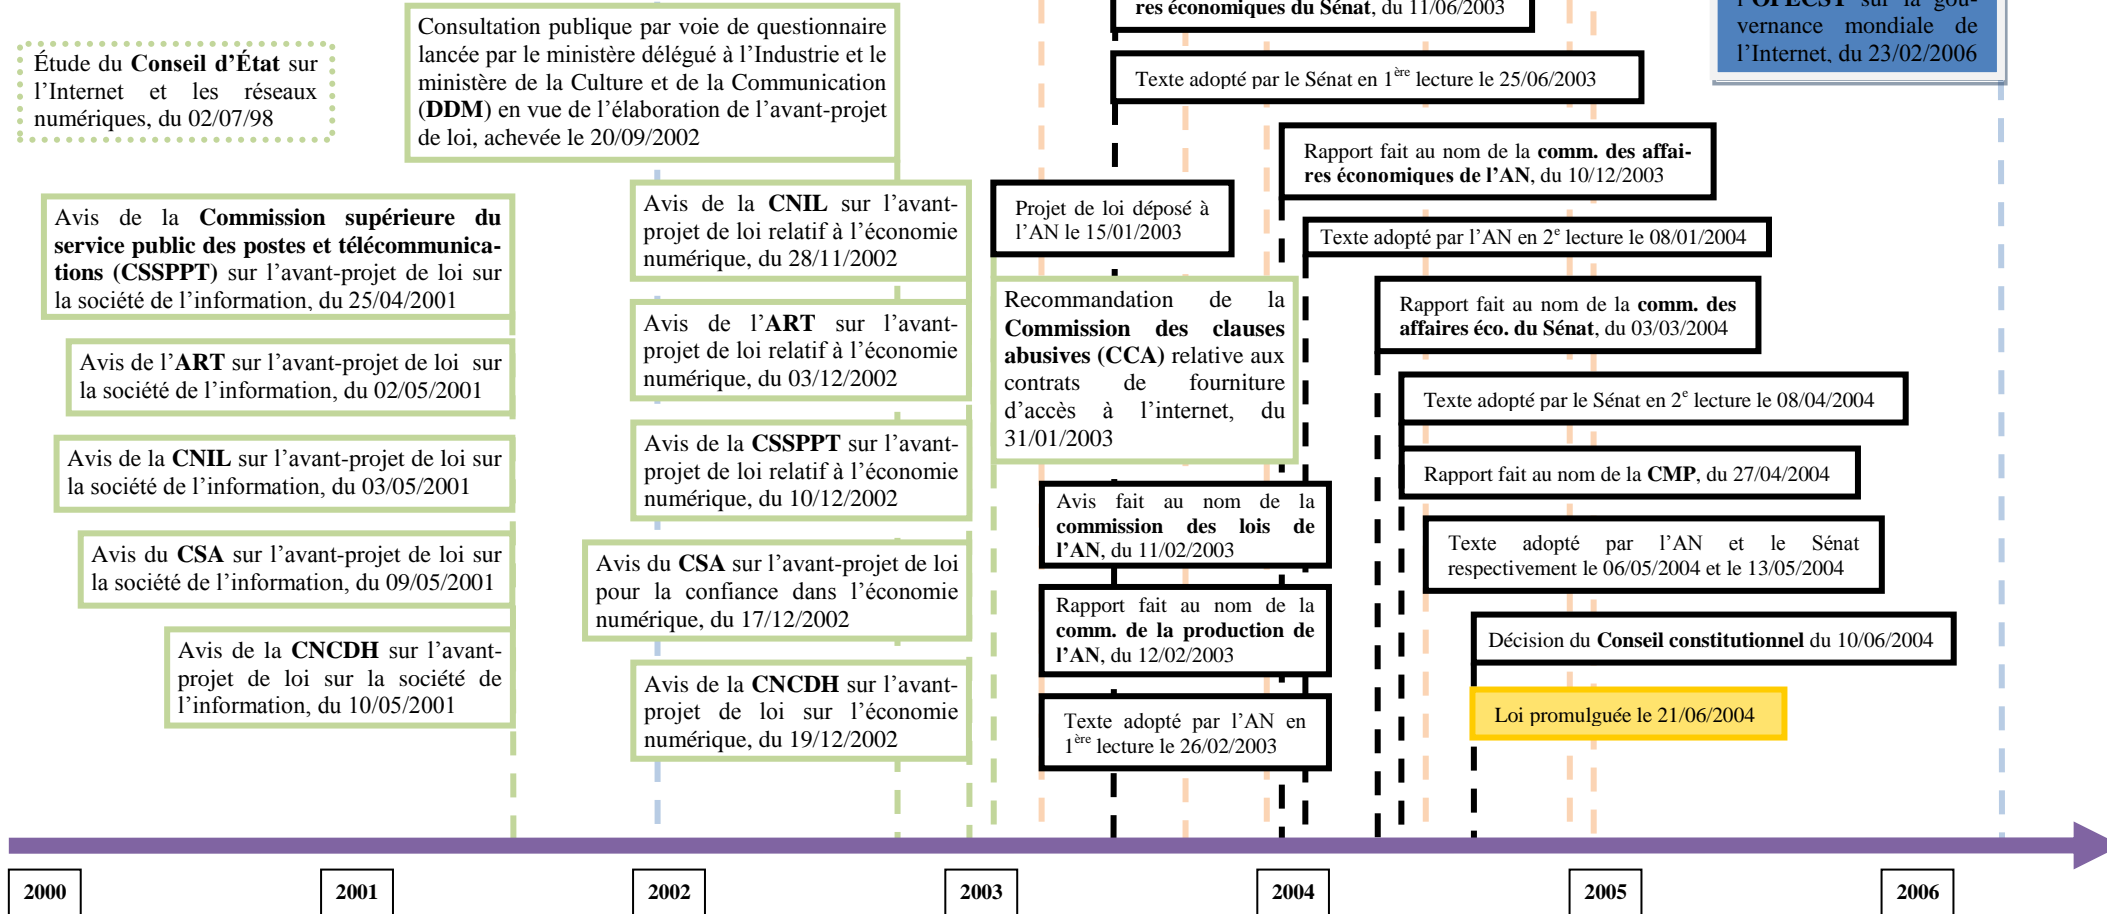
Étude du **Conseil d'État** sur l'Internet et les réseaux numériques, du 02/07/98

Consultation publique par voie de questionnaire lancée par le ministère délégué à l'Industrie et le ministère de la Culture et de la Communication (**DDM**) en vue de l'élaboration de l'avant-projet de loi, achevée le 20/09/2002

res économiques du Sénat, du 11/06/2003

Texte adopté par le Sénat en $1^{ère}$ lecture le 25/06/2003

l'OPECST sur la gouvernance mondiale de l'Internet, du 23/02/2006

Avis de la Commission supérieure du service public des postes et télécommunications (CSSPPT) sur l'avant-projet de loi sur la société de l'information, du 25/04/2001

Avis de l'ART sur l'avant-projet de loi sur la société de l'information, du 02/05/2001

Avis de la CNIL sur l'avant-projet de loi sur la société de l'information, du 03/05/2001

Avis du CSA sur l'avant-projet de loi sur la société de l'information, du 09/05/2001

Avis de la CNCDH sur l'avant-projet de loi sur la société de l'information, du 10/05/2001

Avis de la CNIL sur l'avant-projet de loi relatif à l'économie numérique, du 28/11/2002

Avis de l'ART sur l'avant-projet de loi relatif à l'économie numérique, du 03/12/2002

Avis de la CSSPPT sur l'avant-projet de loi relatif à l'économie numérique, du 10/12/2002

Avis du CSA sur l'avant-projet de loi pour la confiance dans l'économie numérique, du 17/12/2002

Avis de la CNCDH sur l'avant-projet de loi sur l'économie numérique, du 19/12/2002

Projet de loi déposé à l'AN le 15/01/2003

Recommandation de la Commission des clauses abusives (CCA) relative aux contrats de fourniture d'accès à l'internet, du 31/01/2003

Avis fait au nom de la commission des lois de l'AN, du 11/02/2003

Rapport fait au nom de la comm. de la production de l'AN, du 12/02/2003

Texte adopté par l'AN en $1^{ère}$ lecture le 26/02/2003

Rapport fait au nom de la comm. des affaires économiques de l'AN, du 10/12/2003

Texte adopté par l'AN en $2^{e}$ lecture le 08/01/2004

Rapport fait au nom de la comm. des affaires éco. du Sénat, du 03/03/2004

Texte adopté par le Sénat en $2^{e}$ lecture le 08/04/2004

Rapport fait au nom de la CMP, du 27/04/2004

Texte adopté par l'AN et le Sénat respectivement le 06/05/2004 et le 13/05/2004

Décision du Conseil constitutionnel du 10/06/2004

Loi promulguée le 21/06/2004

2000 2001 2002 2003 2004 2005 2006